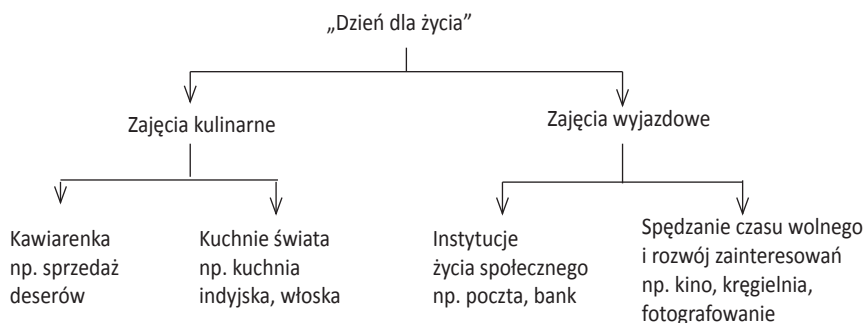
„Dzień dla życia"

Zajęcia kulinarne

Zajęcia wyjazdowe

Kawiarenka np. sprzedaż deserów

Kuchnie świata np. kuchnia indyjska, włoska

Instytucje życia społecznego np. poczta, bank

Spędzanie czasu wolnego i rozwój zainteresowań np. kino, kręgielnia, fotografowanie